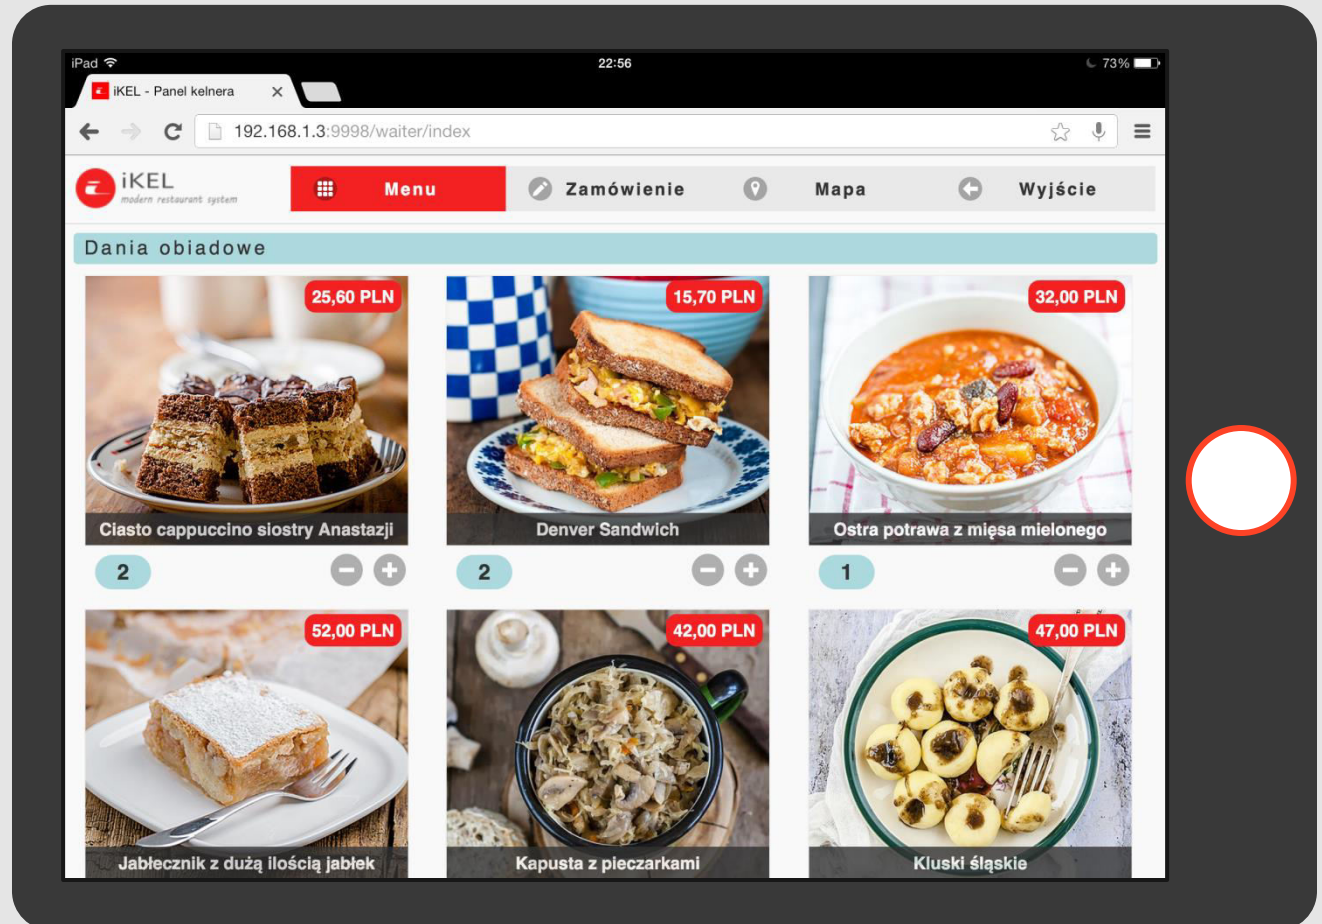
iPad 22:56 73%

iKEL - Panel kelnera

192.168.1.3:9998/waiter/index

iKEL
modern restaurant system

Menu
Zamówienie
Mapa
Wyjście

Dania obiadowe

25,60 PLN
Ciasto cappuccino siostry Anastazji
2

15,70 PLN
Denver Sandwich
2

32,00 PLN
Ostra potrawa z mięsa mielonego
1

52,00 PLN
Jabłecznik z dużą ilością jabłek

42,00 PLN
Kapusta z pieczarkami

47,00 PLN
Kluski śląskie